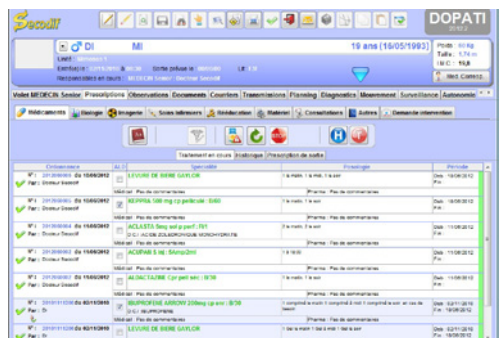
Secondf

DOPATI

DI MI 19 ans (19/05/1993)

Poids : 60 Kg
Taille : 1.74 m
IMC : 19,8

Méd. Connect

Volet MEDECIN Senior | Prescriptions | Observations | Documents | Courriers | Transmissions | Planning | Diagnostics | Mouvement | Surveillance | Autonomie

Médicaments | Biologie | Imagerie | Soins infirmiers | Rééducation | Matériel | Consultations | Autres | Demande intervention

Traitement en cours | Historique | Prescription de sortie

| Ordonnance | ALD | Spécialité | Posologie | Période |
|---|---|---|---|---|
| N°1 : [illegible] du 15/06/2012 Par : Docteur Second | | LEVURE DE BIERE GAYLOR | 1 le matin, 1 le midi, 1 le soir | Déb : 15/06/2012 Fin : |
| N°1 : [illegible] du 15/06/2012 Par : Docteur Second | | KEPPRA 500 mg cp pellicule : B/60 | 1 le matin, 1 le soir | Déb : 15/06/2012 Fin : |
| N°1 : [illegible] du 15/06/2012 Par : Docteur Second | | ACLASTA 5mg sol p perf : Fl/1 | 1 le matin | Déb : 15/06/2012 Fin : |
| N°1 : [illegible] du 15/06/2012 Par : Docteur Second | | ACUPAN 5 sol : 5Amp/2ml | 1 le soir | Déb : 15/06/2012 Fin : |
| N°1 : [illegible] du 15/06/2012 Par : Docteur Second | | ALDACTAZINE Cp pell séc : B/30 | 1 le matin, 1 le soir | Déb : 15/06/2012 Fin : |
| N°1 : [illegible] du 02/11/2010 Par : Dr | | IBUPROFENE ARROW 200mg cp enr : B/30 | 1 comprimé le matin 1 comprimé le midi 1 comprimé le soir | Déb : 02/11/2010 Fin : 15/06/2012 |
| N°1 : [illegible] du 02/11/2010 Par : Dr | | LEVURE DE BIERE GAYLOR | 1 fois le matin 1 fois le midi 1 fois le soir | Déb : 02/11/2010 Fin : 15/06/2012 |

Médical : Pas de commentaires
Pharma : Pas de commentaires